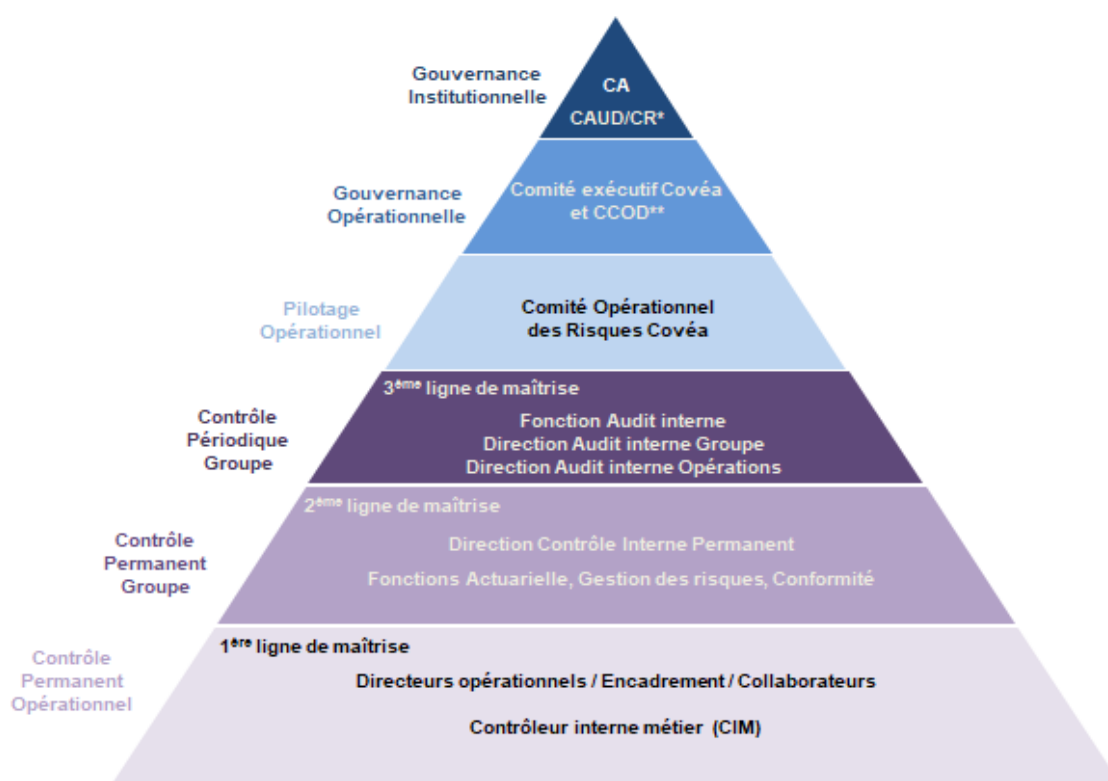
Gouvernance Institutionnelle

CA
CAUD/CR*

Gouvernance Opérationnelle

Comité exécutif Covéa et CCOD**

Pilotage Opérationnel

Comité Opérationnel des Risques Covéa

Contrôle Périodique Groupe

3$^{ème}$ ligne de maîtrise

Fonction Audit interne
Direction Audit interne Groupe
Direction Audit interne Opérations

Contrôle Permanent Groupe

2$^{ème}$ ligne de maîtrise

Direction Contrôle Interne Permanent

Fonctions Actuarielle, Gestion des risques, Conformité

Contrôle Permanent Opérationnel

1$^{ère}$ ligne de maîtrise

Directeurs opérationnels / Encadrement / Collaborateurs

Contrôleur interne métier (CIM)